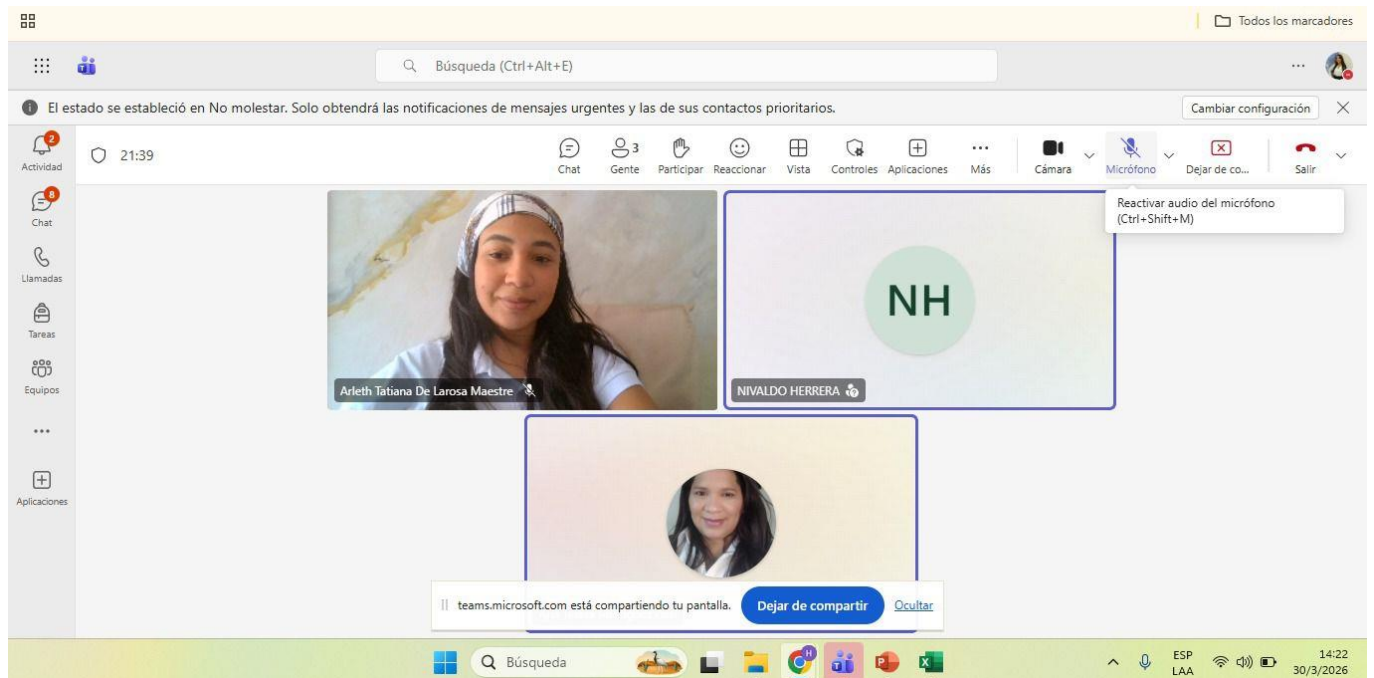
Todos los marcadores

Búsqueda (Ctrl+Alt+E)

El estado se estableció en No molestar. Solo obtendrá las notificaciones de mensajes urgentes y las de sus contactos prioritarios.

Cambiar configuración

2
Actividad

8
Chat

Llamadas

Tareas

Equipos

...

Aplicaciones

21:39

Chat

3
Gente

Participar

Reaccionar

Vista

Controles

Aplicaciones

Más

Cámara

Micrófono

Dejar de co...

Salir

Reactivar audio del micrófono (Ctrl+Shift+M)

Arleth Tatiana De Larosa Maestre

NH

NIVALDO HERRERA

teams.microsoft.com está compartiendo tu pantalla.

Dejar de compartir

Ocultar

Búsqueda

ESP
LAA

14:22
30/3/2026